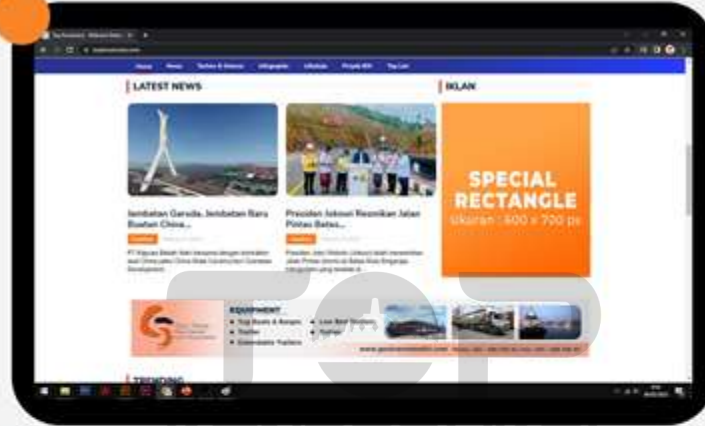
Home News Techno & Science Infographic Lifestyle Proyek BOI Top List

LATEST NEWS

IKLAN

Jembatan Garuda, Jembatan Baru Buatan China...

Presiden Jokowi Resmikan Jalan Pintas Batas...

SPECIAL RECTANGLE

Ukuran : 600 x 700 px

EQUIPMENT

TRENDING